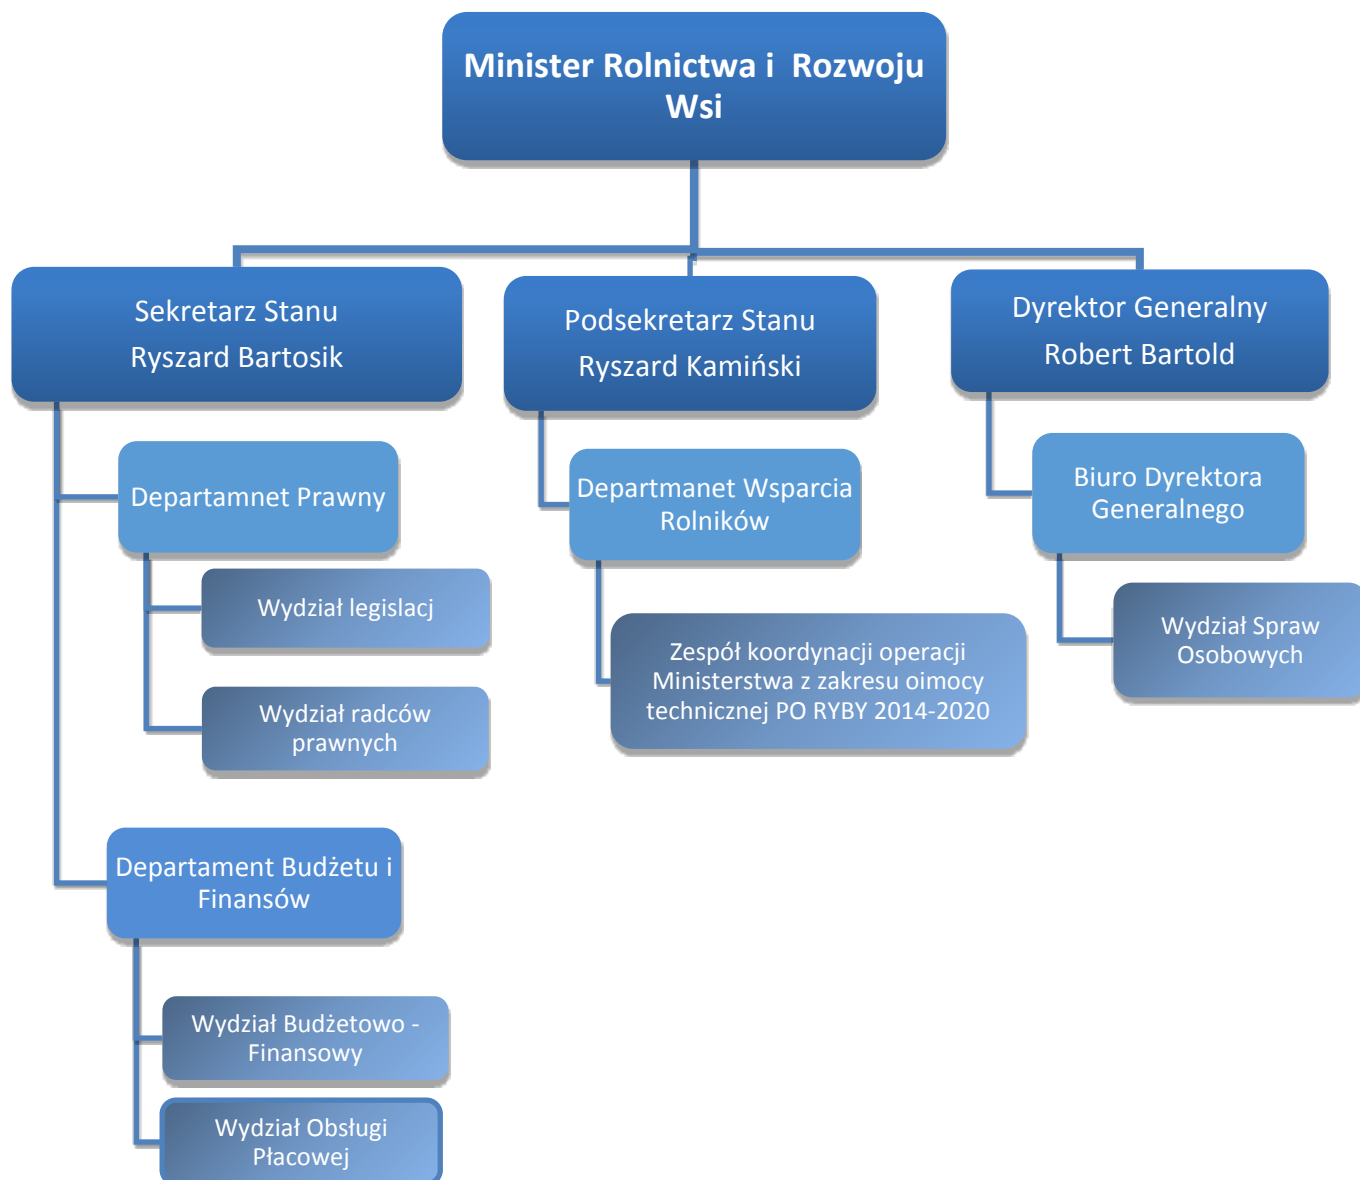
Minister Rolnictwa i  Rozwoju Wsi

Sekretarz Stanu
Ryszard Bartosik

Departamnet Prawny

Wydział legislacj

Wydział radców prawnych

Departament Budżetu i Finansów

Wydział Budżetowo - Finansowy

Wydział Obsługi Płacowej

Podsekretarz Stanu
Ryszard Kamiński

Departmanet Wsparcia Rolników

Zespół koordynacji operacji Ministerstwa z zakresu oimocy technicznej PO RYBY 2014-2020

Dyrektor Generalny
Robert Bartold

Biuro Dyrektora Generalnego

Wydział Spraw Osobowych